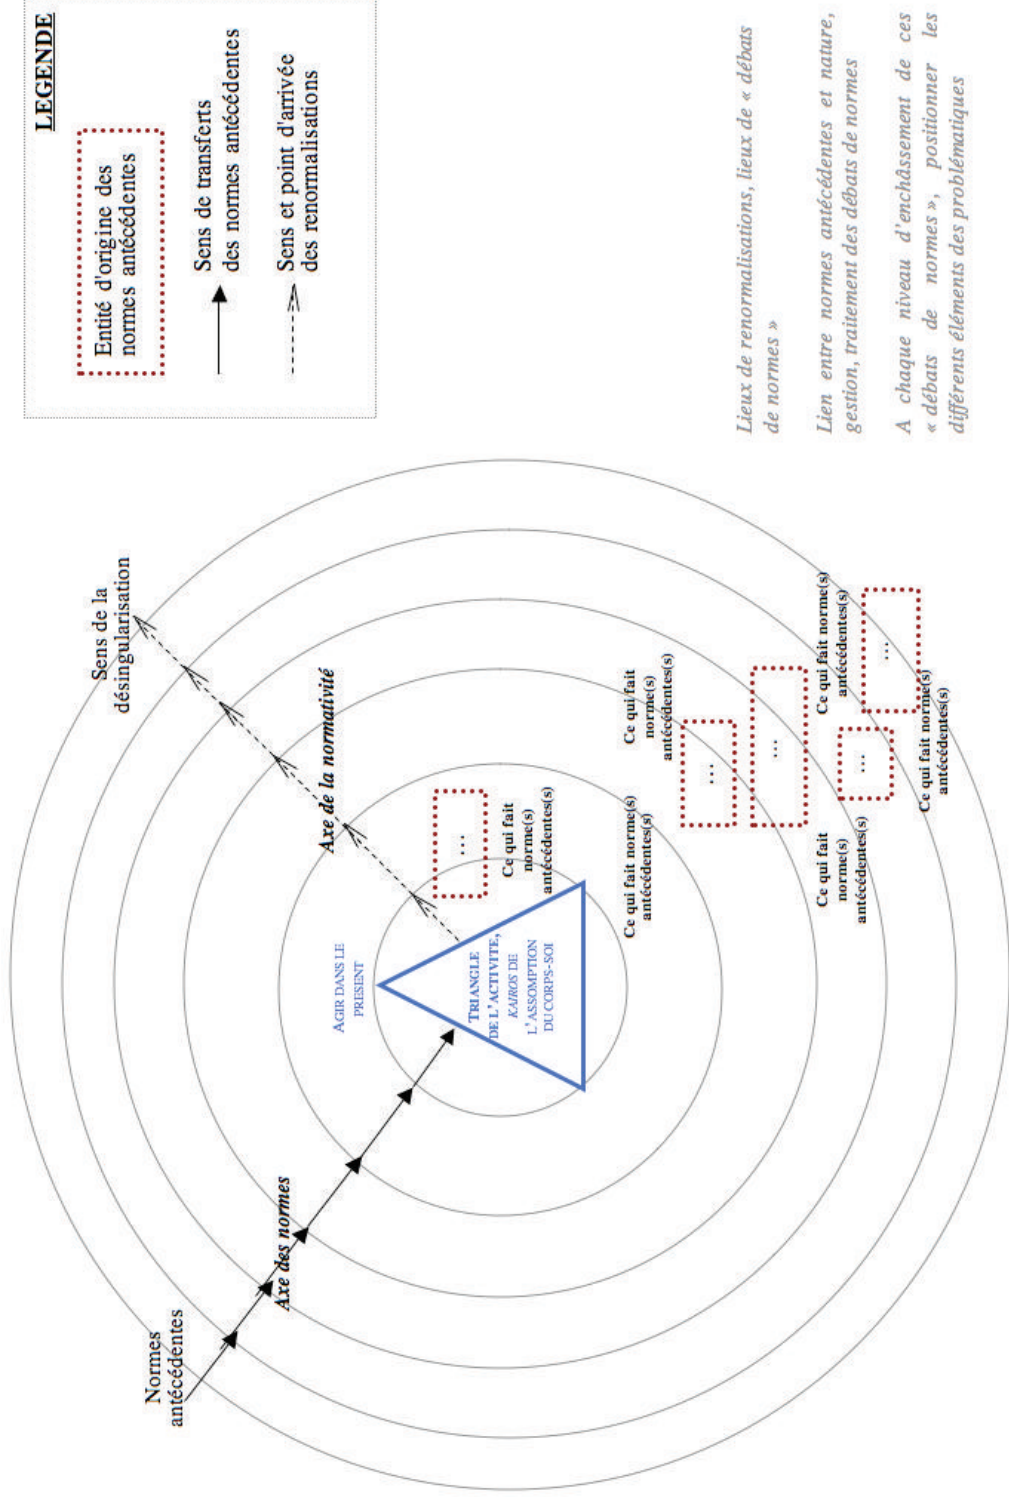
LEGENDE

Entité d'origine des normes antécédentes

Sens de transferts des normes antécédentes

Sens et point d'arrivée des renormalisations

Lieux de renormalisations, lieux de « débats de normes »

Lien entre normes antécédentes et nature, gestion, traitement des débats de normes

A chaque niveau d'enchâssement de ces « débats de normes », positionner les différents éléments des problématiques

Sens de la désingularisation

Axe de la normativité

Normes antécédentes

Axe des normes

AGIR DANS LE PRESENT

TRIANGLE DE L'ACTIVITE, KAIROS DE L'ASSOMPTION DU CORPS-SOI

...

Ce qui fait norme(s) antécédentes(s)

Ce qui fait norme(s) antécédentes(s)

Ce qui fait norme(s) antécédentes(s)

...

...

Ce qui fait norme(s) antécédentes(s)

...

Ce qui fait norme(s) antécédentes(s)

...

Ce qui fait norme(s) antécédentes(s)